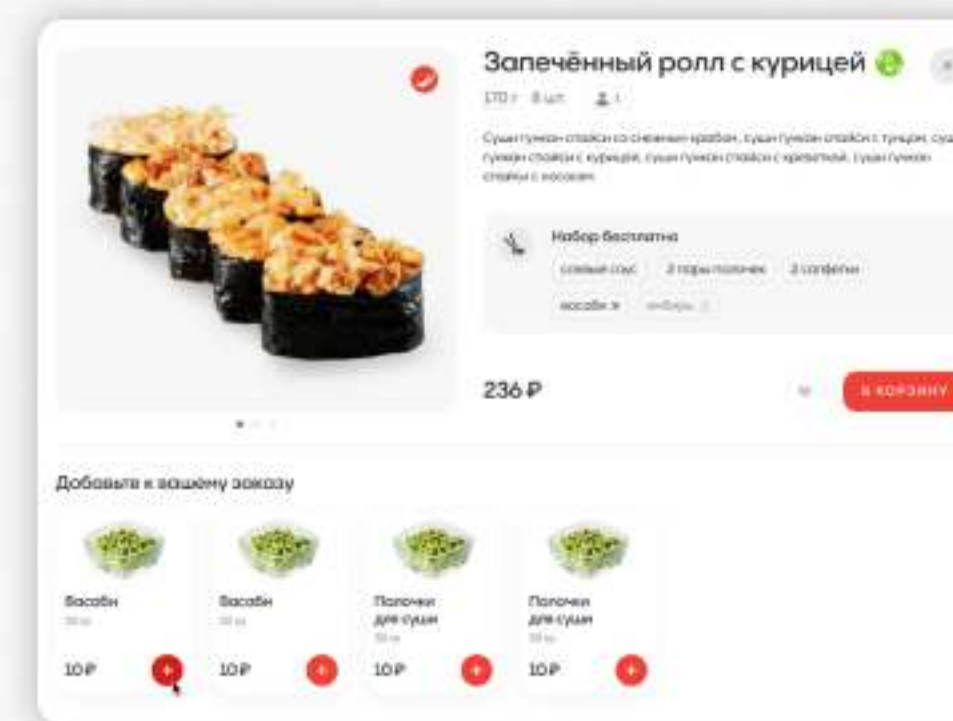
Запечённый ролл с курицей

170 г · 8 шт. 1

Суши гункан спайси со снежным крабом, суши гункан спайси с тунцом, суши гункан спайси с курицей, суши гункан спайси с креветкой, суши гункан спайси с лососем

Набор бесплатно

соевый соус 2 пары палочек 2 салфетки

васаби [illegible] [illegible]

236 ₽

В КОРЗИНУ

Добавьте к вашему заказу

Васаби
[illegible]
10 ₽

Васаби
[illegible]
10 ₽

Палочки для суши
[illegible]
10 ₽

Палочки для суши
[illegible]
10 ₽